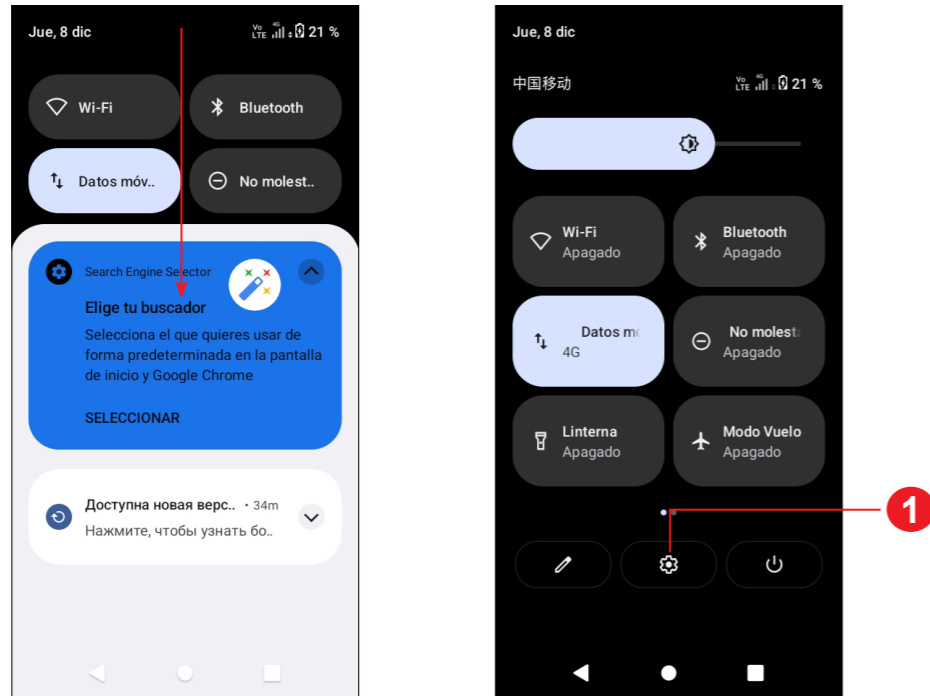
Jue, 8 dic

Vo LTE 4G 21 %

Wi-Fi

Bluetooth

Datos móv..

No molest..

Search Engine Selector

Elige tu buscador

Selecciona el que quieres usar de forma predeterminada en la pantalla de inicio y Google Chrome

SELECCIONAR

Доступна новая верс.. • 34m

Нажмите, чтобы узнать бо..

Jue, 8 dic

中国移动

Vo LTE 4G 21 %

Wi-Fi
Apagado

Bluetooth
Apagado

Datos m
4G

No molest
Apagado

Linterna
Apagado

Modo Vuelo
Apagado

1